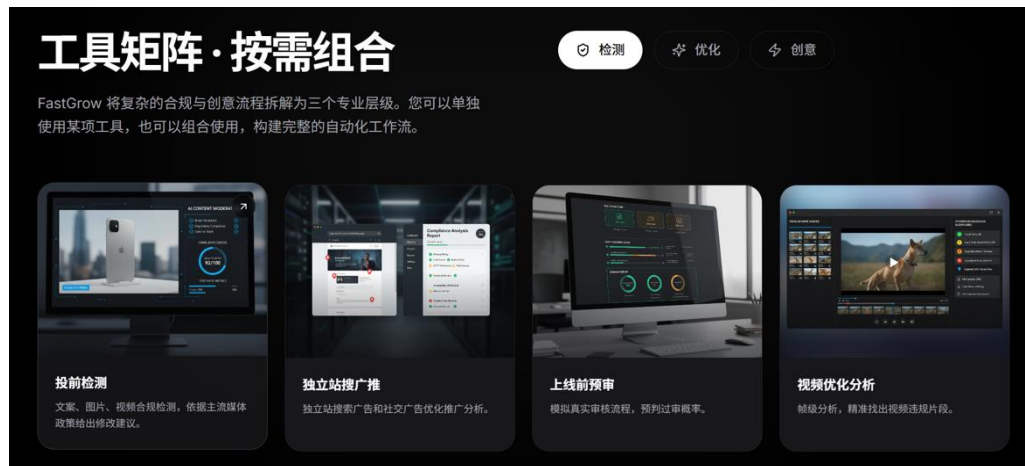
工具矩阵 · 按需组合

检测

优化

创意

FastGrow 将复杂的合规与创意流程拆解为三个专业层级。您可以单独使用某项工具，也可以组合使用，构建完整的自动化工作流。

AI CONTENT MODERAT

93/100

Compliance Analysis Report

投前检测

文案、图片、视频合规检测，依据主流媒体政策给出修改建议。

独立站搜广推

独立站搜索广告和社交广告优化推广分析。

上线前预审

模拟真实审核流程，预判过审概率。

视频优化分析

帧级分析，精准找出视频违规片段。